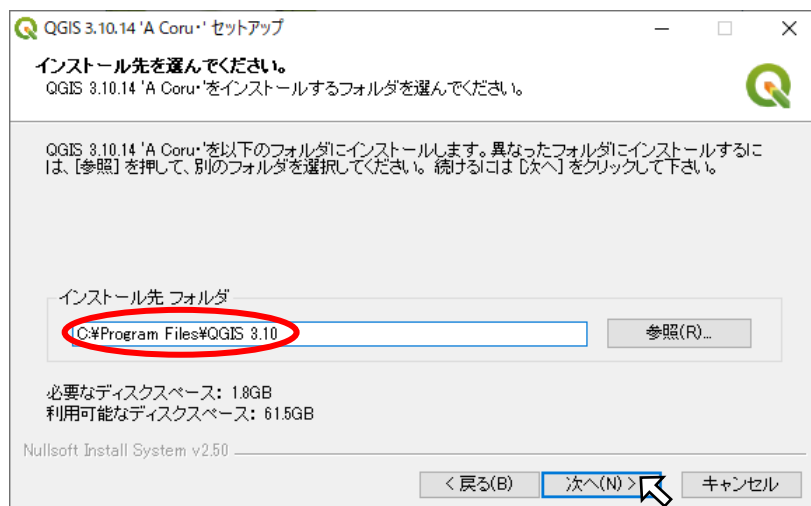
QGIS 3.10.14 'A Coru･' セットアップ

インストール先を選んでください。

QGIS 3.10.14 'A Coru･'をインストールするフォルダを選んでください。

QGIS 3.10.14 'A Coru･'を以下のフォルダにインストールします。異なったフォルダにインストールするには、[参照] を押して、別のフォルダを選択してください。 続けるには [次へ] をクリックして下さい。

インストール先 フォルダ

C:¥Program Files¥QGIS 3.10

参照(R)...

必要なディスクスペース: 1.8GB
利用可能なディスクスペース: 61.5GB

Nullsoft Install System v2.50

< 戻る(B)

次へ(N) >

キャンセル